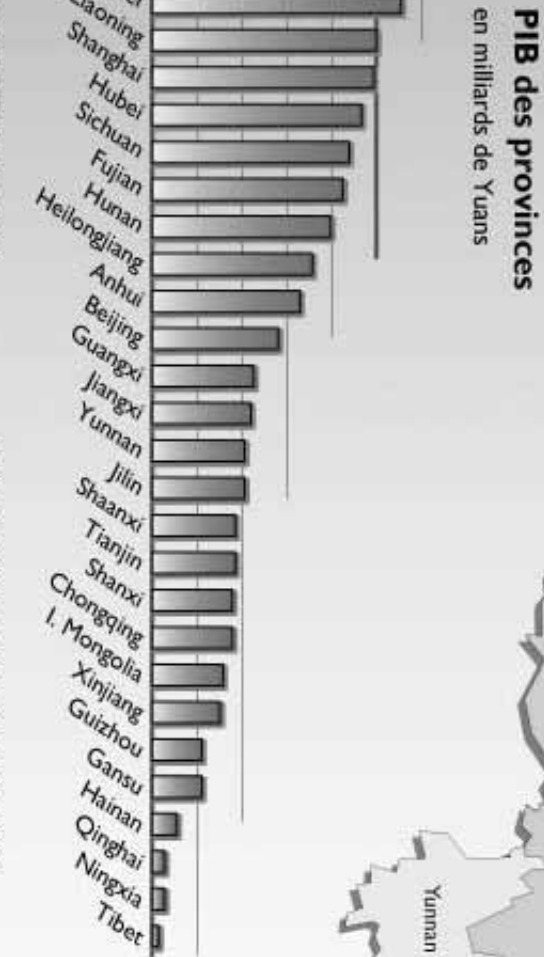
PIB des provinces
en milliards de Yuans

Liaoning
Shanghai
Hubei
Sichuan
Fujian
Hunan
Heilongjiang
Anhui
Beijing
Guangxi
Jiangxi
Yunnan
Jilin
Shaanxi
Tianjin
Shanxi
Chongqing
I. Mongolia
Xinjiang
Guizhou
Gansu
Hainan
Qinghai
Ningxia
Tibet

Yunnan